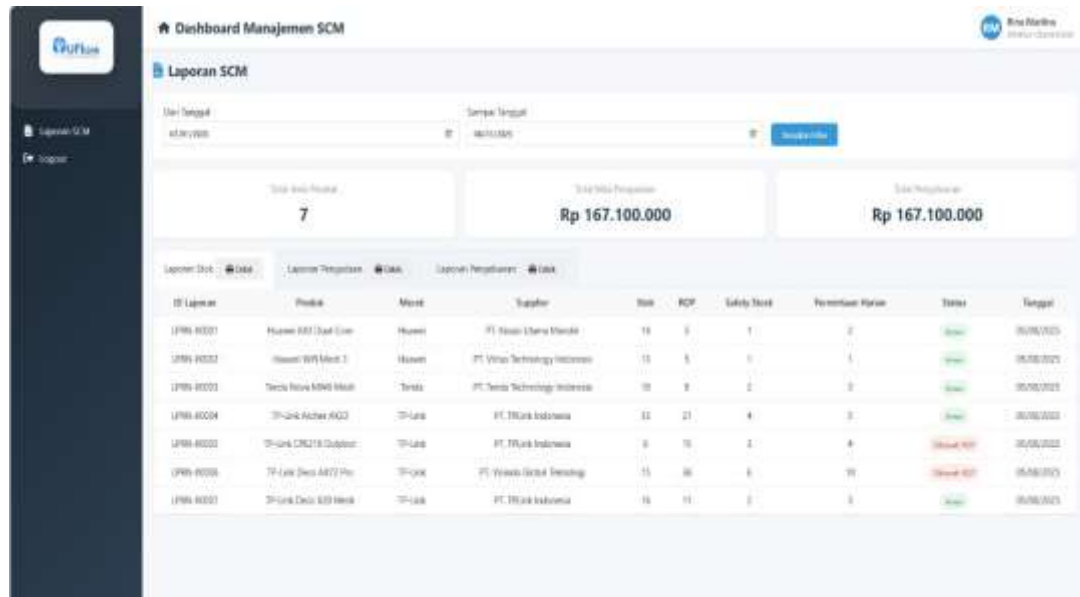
Gufion

Laporan SCM
Logout

Dashboard Manajemen SCM

Rina Martina
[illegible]

Laporan SCM

Dari Tanggal
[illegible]

Sampai Tanggal
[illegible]

Terapkan Filter

Total Jenis Produk
7

Total Nilai Pengadaan
Rp 167.100.000

Total Penyaluran
Rp 167.100.000

Laporan Stok Cetak | Laporan Pengadaan Cetak | Laporan Penyaluran Cetak

| ID Laporan | Produk | Merek | Supplier | Stok | ROP | Safety Stock | Permintaan Harian | Status | Tanggal |
|---|---|---|---|---|---|---|---|---|---|
| LPRN-00001 | Huawei AX3 Dual Core | Huawei | PT. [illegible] | 14 | 3 | 1 | 2 | Aman | 05/06/2025 |
| LPRN-00002 | Huawei Wifi Mesh 3 | Huawei | PT. Virtus Technology Indonesia | 13 | 5 | 1 | 1 | Aman | 05/06/2025 |
| LPRN-00003 | Tenda Nova MW6 Mesh | Tenda | PT. Tenda Technology Indonesia | 10 | 8 | 2 | 3 | Aman | 05/06/2025 |
| LPRN-00004 | TP-Link Archer AX23 | TP-Link | PT. TPLink Indonesia | 22 | 21 | 4 | 5 | Aman | 05/06/2025 |
| LPRN-00005 | TP-Link CPE210 Outdoor | TP-Link | PT. TPLink Indonesia | 6 | 15 | 3 | 4 | Dibawah ROP | 05/06/2025 |
| LPRN-00006 | TP-Link Deco X20 Pro | TP-Link | PT. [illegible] Global Teknologi | 15 | 38 | 6 | 10 | Dibawah ROP | 05/06/2025 |
| LPRN-00007 | TP-Link Deco S20 Mesh | TP-Link | PT. TPLink Indonesia | 16 | 11 | 2 | 3 | Aman | 05/06/2025 |